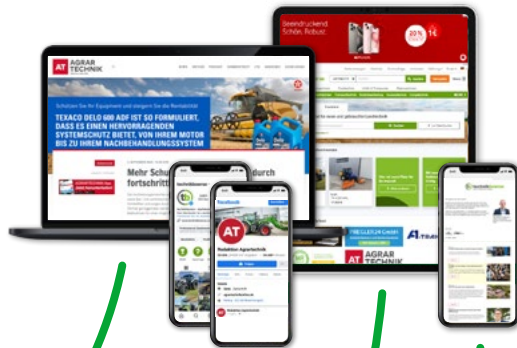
AT AGRAR TECHNIK

Schützen Sie Ihr Equipment und steigern Sie die Rentabilität

TEXACO DELO 600 ADF IST SO FORMULIERT, DASS ES EINEN HERVORRAGENDEN SYSTEMSCHUTZ BIETET, VON IHREM MOTOR BIS ZU IHREM NACHBEHANDLUNGSSYSTEM

Mehr Schu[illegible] durch fortschritt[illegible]

Seeindruckend Schön. Robust.

20%

Facebook

AT

Redaktion Agrartechnik

AT

Redaktion Agrartechnik

FREILEBEN GmbH

AGRAR TECHNIK